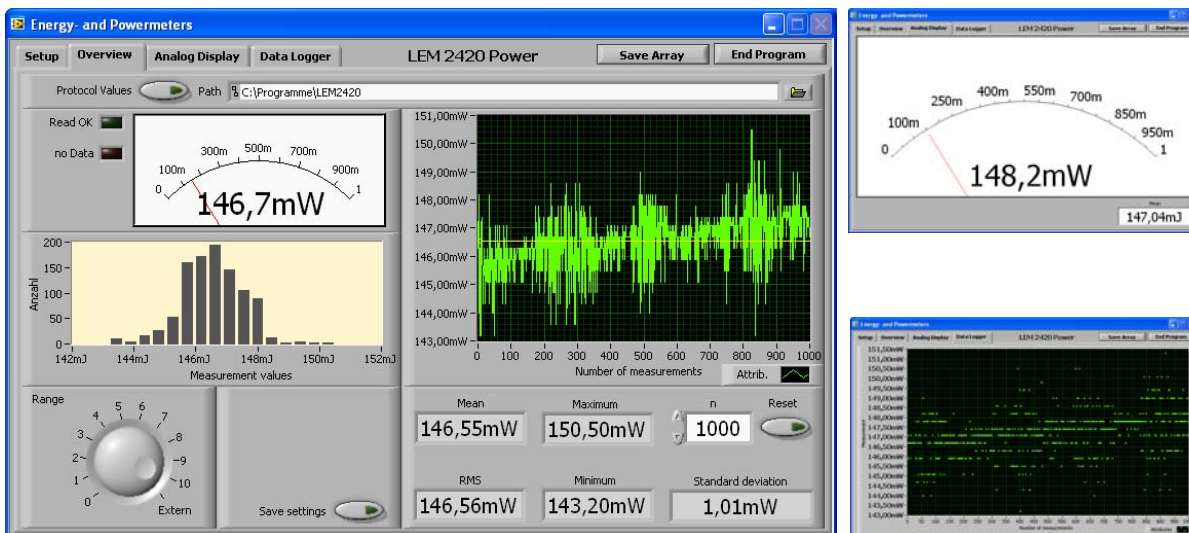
Energy- and Powermeters

Setup | Overview | Analog Display | Data Logger

LEM 2420 Power

Save Array

End Program

Protocol Values

Path C:\Programme\LEM2420

Read OK

no Data

0 100m 300m 500m 700m 900m 1

146,7mW

200 100 0

Anzahl

142mJ 144mJ 146mJ 148mJ 150mJ 152mJ

Measurement values

151,00mW 150,00mW 149,00mW 148,00mW 147,00mW 146,00mW 145,00mW 144,00mW 143,00mW

0 100 200 300 400 500 600 700 800 900 1000

Number of measurements

Attrib.

Range

0 1 2 3 4 5 6 7 8 9 10 Extern

Save settings

Mean
146,55mW

Maximum
150,50mW

n
1000

Reset

RMS
146,56mW

Minimum
143,20mW

Standard deviation
1,01mW

Energy- and Powermeters

Setup | Overview | Analog Display | Data Logger

LEM 2420 Power

Save Array

End Program

0 100m 250m 400m 550m 700m 850m 950m 1

148,2mW

Mean
147,04mJ

Energy- and Powermeters

Setup | Overview | Analog Display | Data Logger

LEM 2420 Power

Save Array

End Program

151,50mW 151,00mW 150,50mW 150,00mW 149,50mW 149,00mW 148,50mW 148,00mW 147,50mW 147,00mW 146,50mW 146,00mW 145,50mW 145,00mW 144,50mW 144,00mW 143,50mW 143,00mW

Measurement

Number of measurements

Attributes